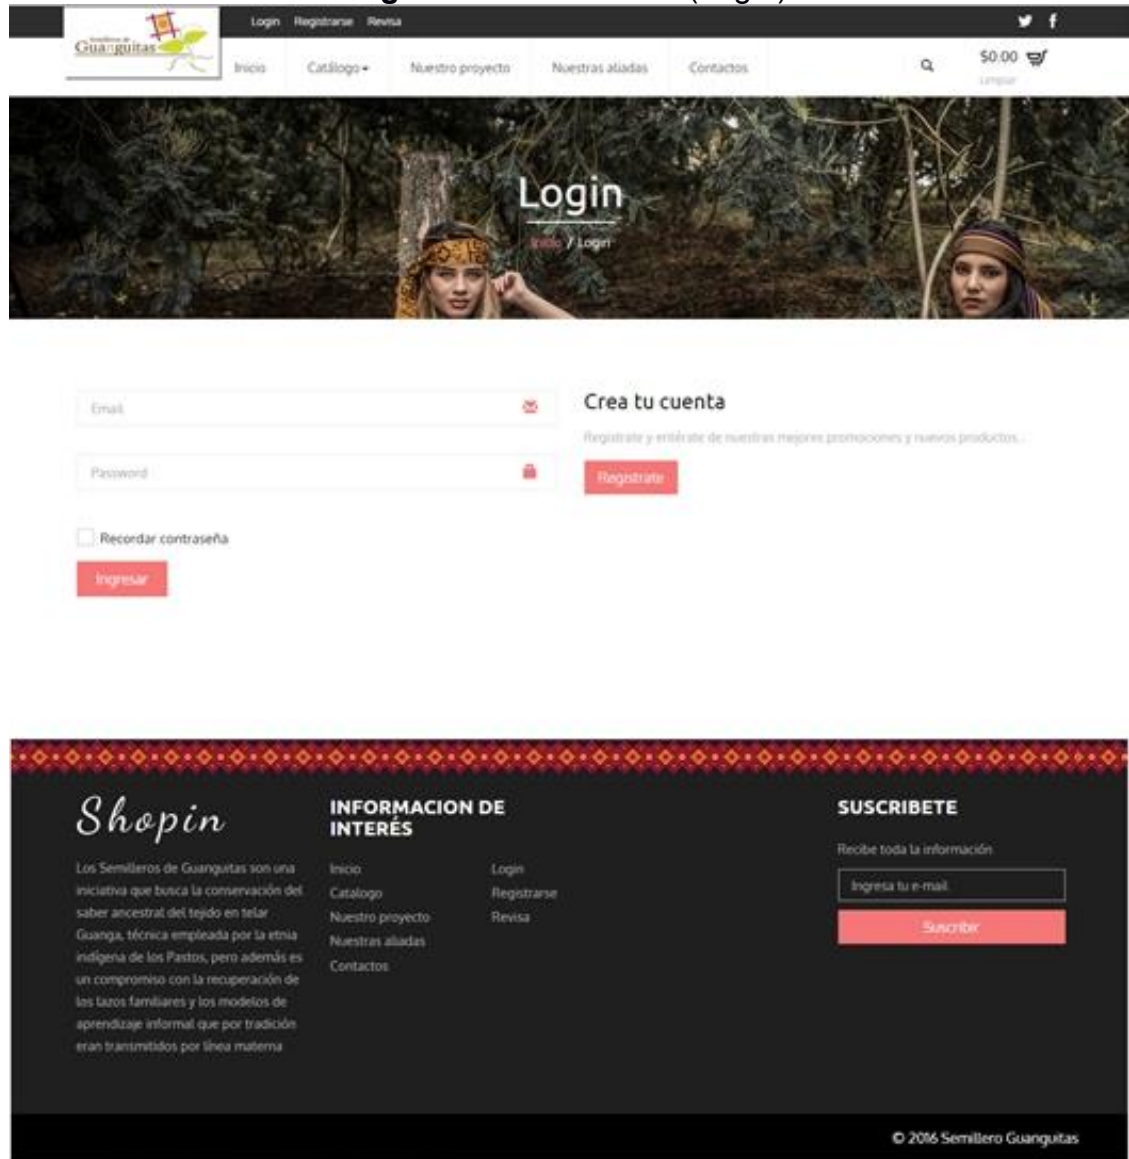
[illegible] (Login)

Login Registrarse Revisa

Semilleros de Guanguitas

Inicio Catálogo Nuestro proyecto Nuestras aliadas Contactos

$0.00
Limpiar

Login
Inicio / Login

Email

Password

Recordar contraseña

Ingresar

Crea tu cuenta

Registrate y entérate de nuestras mejores promociones y nuevos productos.

Registrate

Shopin

Los Semilleros de Guanguitas son una iniciativa que busca la conservación del saber ancestral del tejido en telar Guanga, técnica empleada por la etnia indígena de los Pastos, pero además es un compromiso con la recuperación de los lazos familiares y los modelos de aprendizaje informal que por tradición eran transmitidos por línea materna

INFORMACION DE INTERÉS

Inicio
Catalogo
Nuestro proyecto
Nuestras aliadas
Contactos

Login
Registrarse
Revisa

SUSCRIBETE

Recibe toda la información

Ingresa tu e-mail

Suscribir

© 2016 Semillero Guanguitas